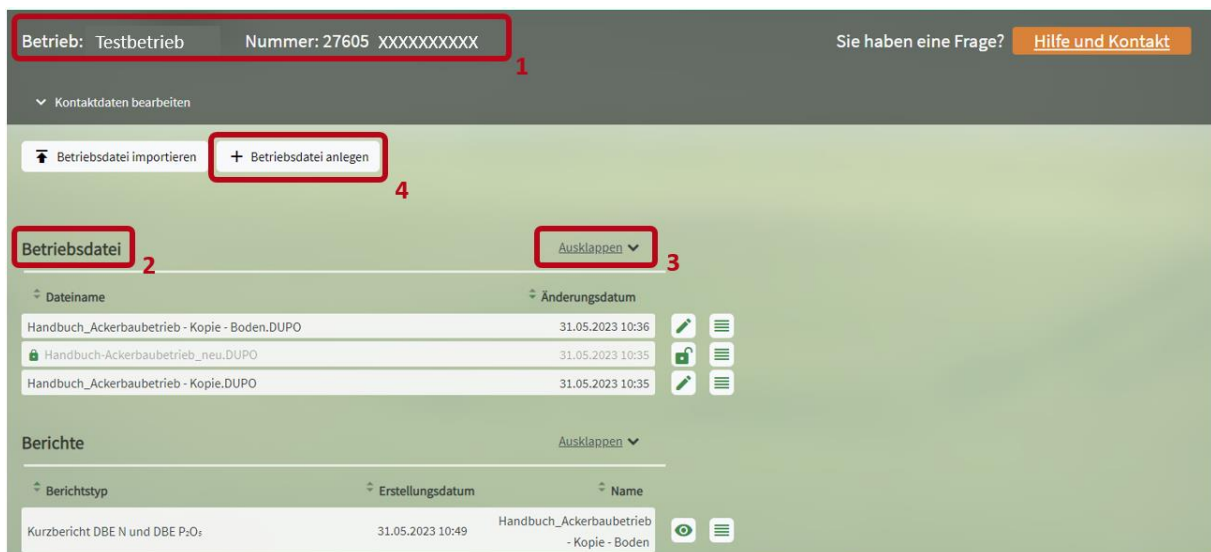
Betrieb: Testbetrieb Nummer: 27605 XXXXXXXXXX

1

Sie haben eine Frage? Hilfe und Kontakt

Kontaktdaten bearbeiten

Betriebsdatei importieren

+ Betriebsdatei anlegen

4

Betriebsdatei

2

Ausklappen

3

| Dateiname | Änderungsdatum |
|---|---|
| Handbuch_Ackerbaubetrieb - Kopie - Boden.DUPO | 31.05.2023 10:36 |
| Handbuch-Ackerbaubetrieb_neu.DUPO | 31.05.2023 10:35 |
| Handbuch_Ackerbaubetrieb - Kopie.DUPO | 31.05.2023 10:35 |

Berichte

Ausklappen

| Berichtstyp | Erstellungsdatum | Name |
|---|---|---|
| Kurzbericht DBE N und DBE $P_2O_5$ | 31.05.2023 10:49 | Handbuch_Ackerbaubetrieb - Kopie - Boden |